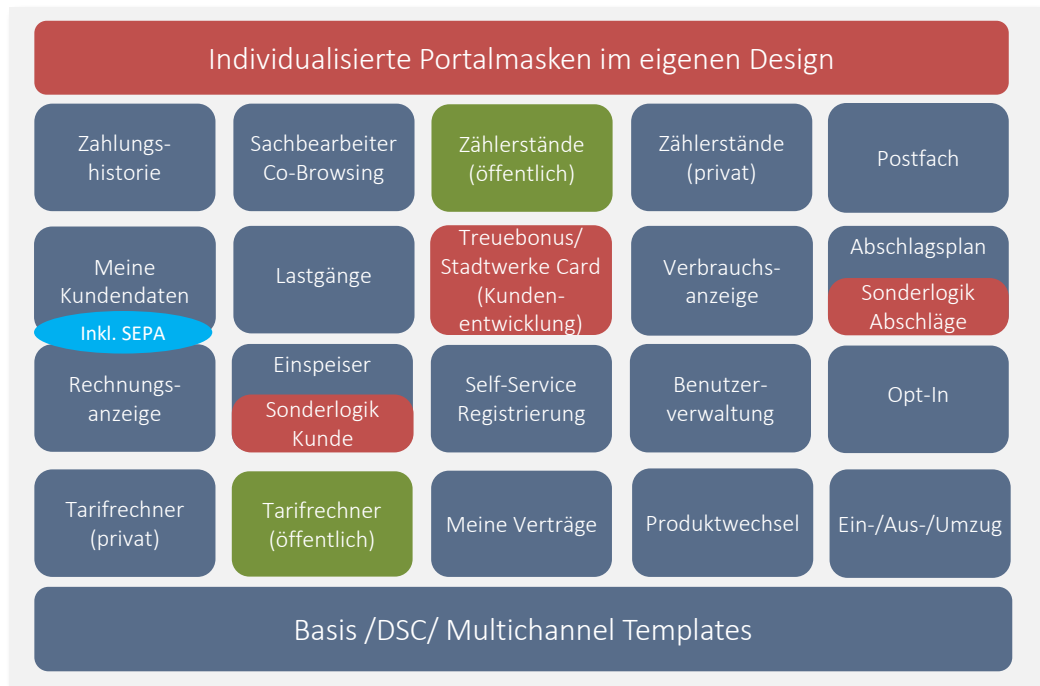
Individualisierte Portalmasken im eigenen Design

Zahlungshistorie

Sachbearbeiter Co-Browsing

Zählerstände (öffentlich)

Zählerstände (privat)

Postfach

Meine Kundendaten

Inkl. SEPA

Lastgänge

Treuebonus/ Stadtwerke Card (Kundenentwicklung)

Verbrauchsanzeige

Abschlagsplan

Sonderlogik Abschläge

Rechnungsanzeige

Einspeiser

Sonderlogik Kunde

Self-Service Registrierung

Benutzerverwaltung

Opt-In

Tarifrechner (privat)

Tarifrechner (öffentlich)

Meine Verträge

Produktwechsel

Ein-/Aus-/Umzug

Basis /DSC/ Multichannel Templates